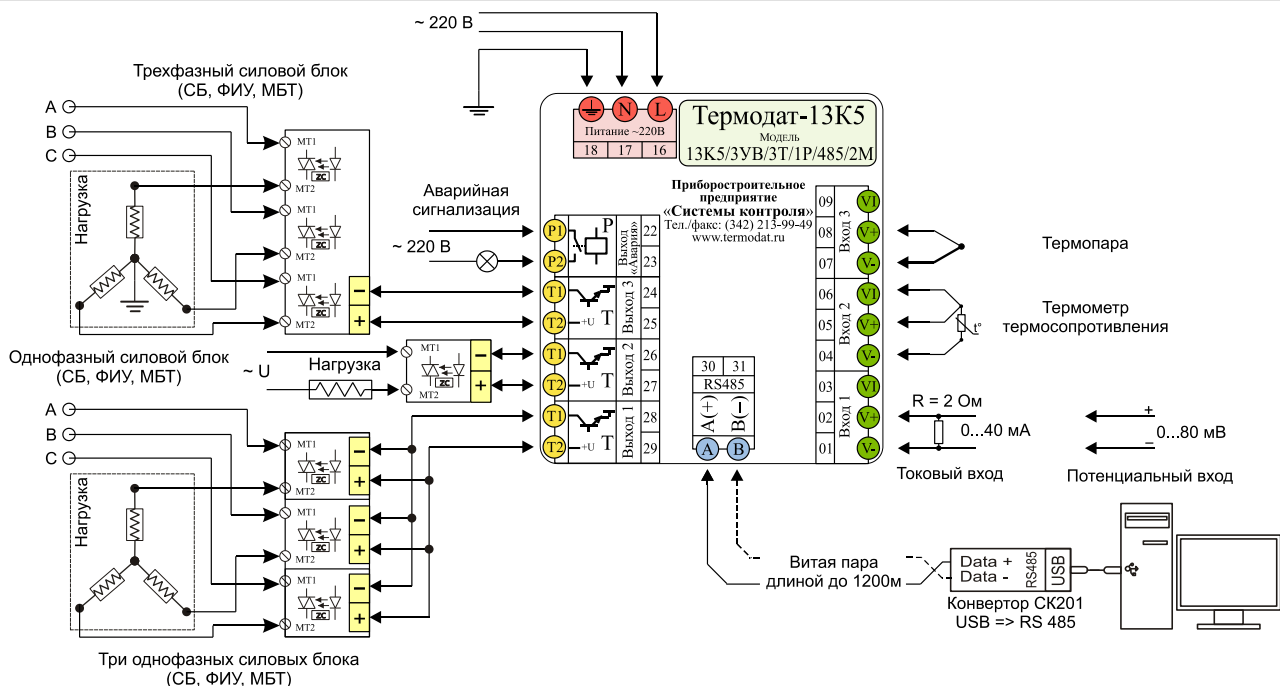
~ 220 В

Трехфазный силовой блок (СБ, ФИУ, МБТ)

A
B
C

Нагрузка

MT1
MT2
ZC
MT1
MT2
ZC
MT1
MT2
ZC

Аварийная сигнализация

~ 220 В

Однофазный силовой блок (СБ, ФИУ, МБТ)

~ U

Нагрузка

MT1
ZC
MT2

A
B
C

Нагрузка

MT1
MT2
ZC
MT1
MT2
ZC
MT1
MT2
ZC

Три однофазных силовых блока (СБ, ФИУ, МБТ)

N L
Питание ~220В
18 17 16

Термодат-13К5
Модель
13К5/3УВ/3Т/1Р/485/2М

Приборостроительное предприятие
«Системы контроля»
Тел./факс: (342) 213-99-49
www.termodat.ru

P1 P2 P
Выход «Авария»
22 23

T1 T2 T +U Выход 3 24 25
T1 T2 T +U Выход 2 26 27
T1 T2 T +U Выход 1 28 29

30 31
RS485
A(+) B(-)
A B

09 VI
08 V+
07 V-
Вход 3
06 VI
05 V+
04 V-
Вход 2
03 VI
02 V+
01 V-
Вход 1

Термопара

Термометр термосопротивления

t°

R = 2 Ом
0...40 мА
Токовый вход

+
-
0...80 мВ
Потенциальный вход

Витая пара длиной до 1200м

Data +
Data -
RS485
USB

Конвертор СК201
USB => RS 485